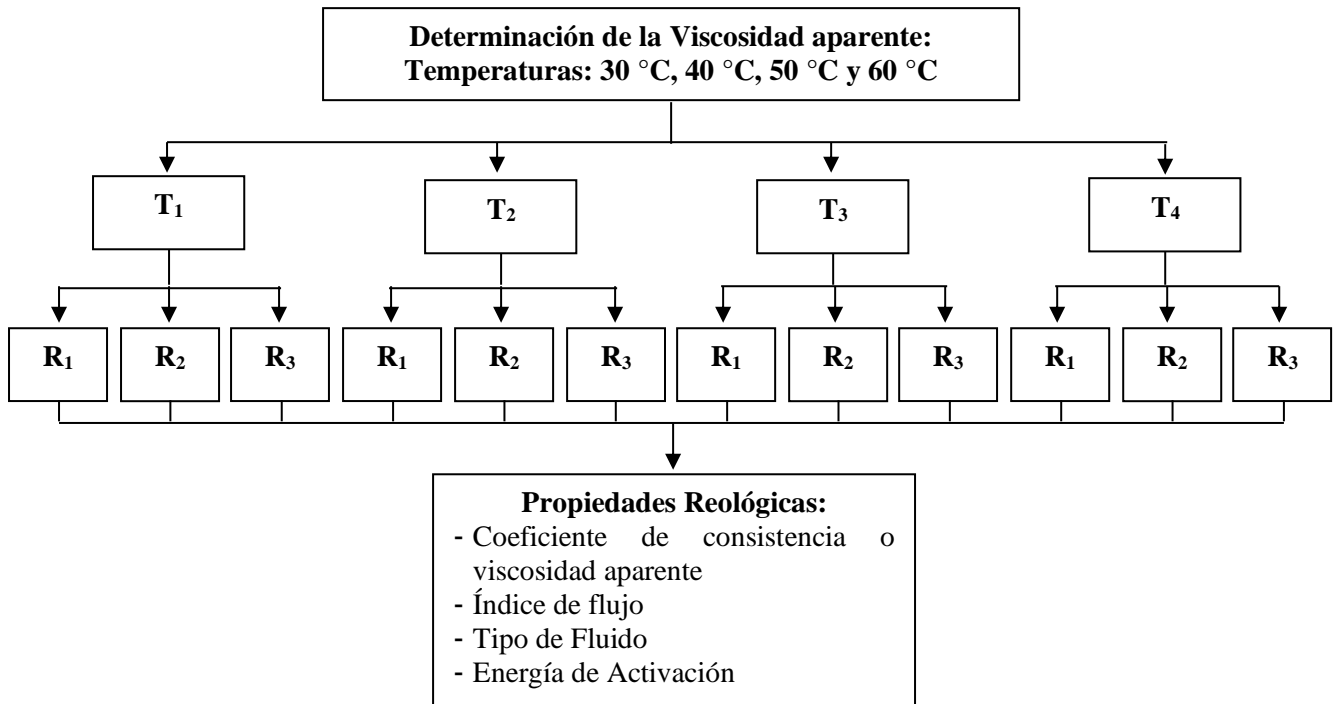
Determinación de la Viscosidad aparente:
Temperaturas: 30 °C, 40 °C, 50 °C y 60 °C

$T_1$

$T_2$

$T_3$

$T_4$

$R_1$ $R_2$ $R_3$ $R_1$ $R_2$ $R_3$ $R_1$ $R_2$ $R_3$ $R_1$ $R_2$ $R_3$

Propiedades Reológicas:
- Coeficiente de consistencia o viscosidad aparente
- Índice de flujo
- Tipo de Fluido
- Energía de Activación